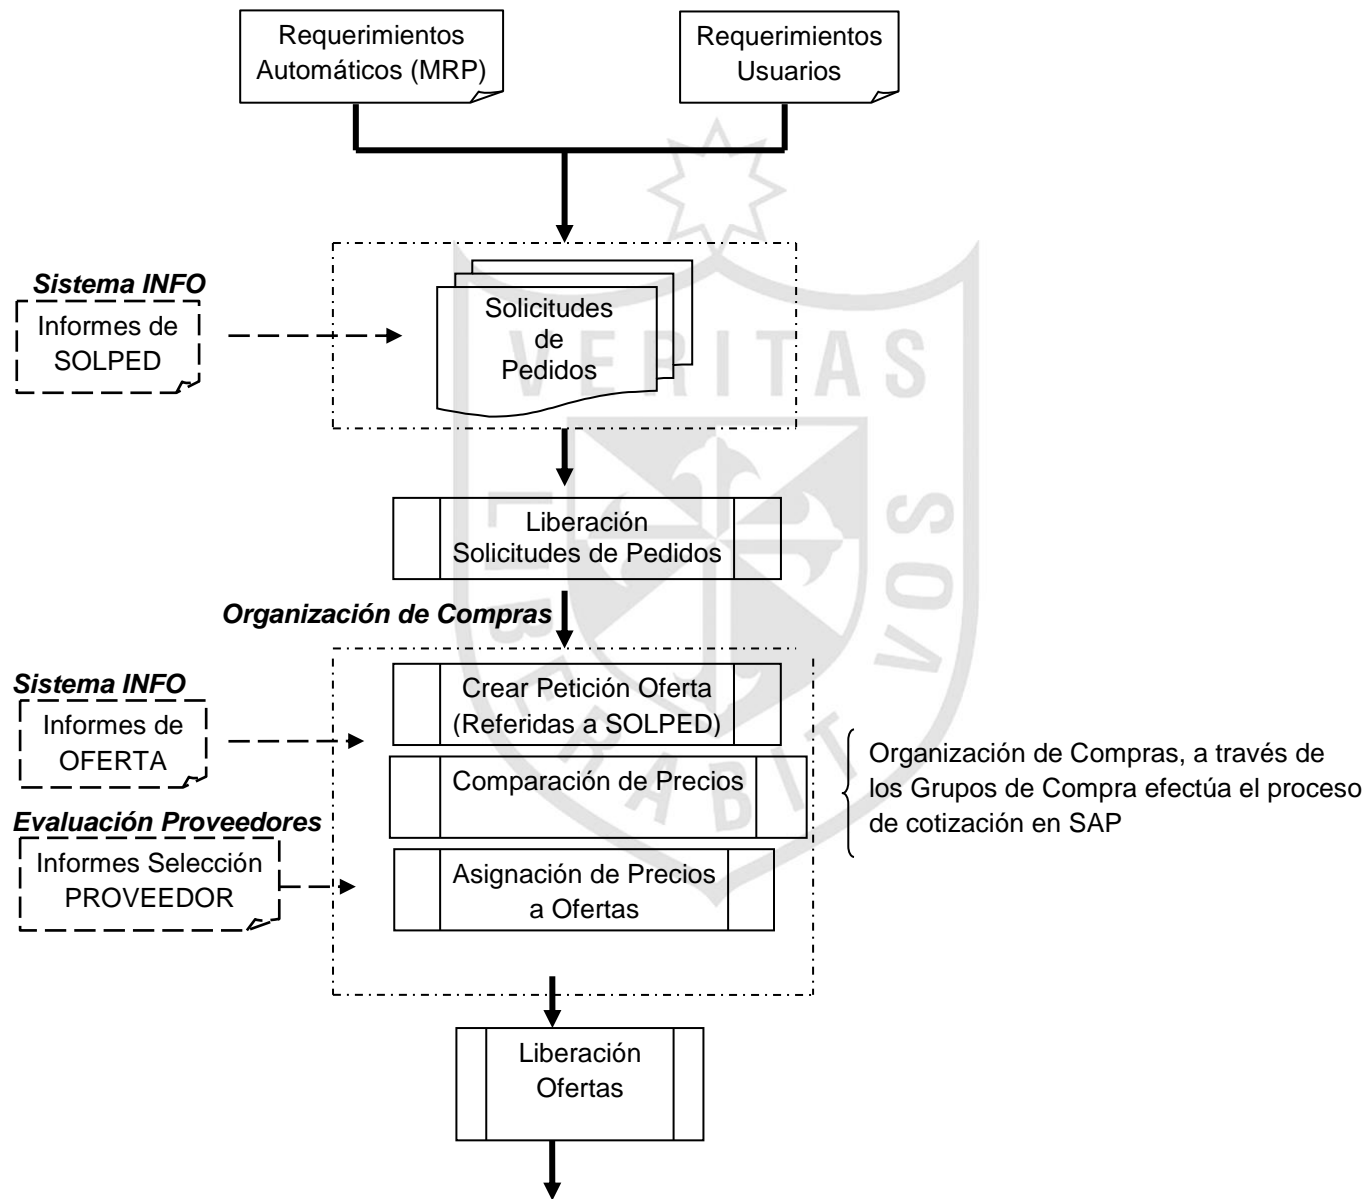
Requerimientos Automáticos (MRP)

Requerimientos Usuarios

Sistema INFO

Informes de SOLPED

Solicitudes de Pedidos

Liberación Solicitudes de Pedidos

Organización de Compras

Sistema INFO

Informes de OFERTA

Crear Petición Oferta (Referidas a SOLPED)

Comparación de Precios

Evaluación Proveedores

Informes Selección PROVEEDOR

Asignación de Precios a Ofertas

Organización de Compras, a través de los Grupos de Compra efectúa el proceso de cotización en SAP

Liberación Ofertas

VERITAS